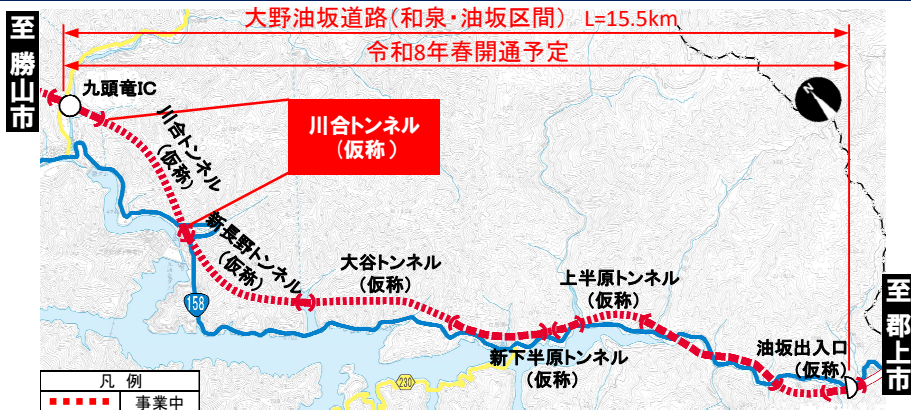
大野油坂道路（和泉・油坂区間）　L=15.5km

令和8年春開通予定

至勝山市

九頭竜IC

川合トンネル（仮称）

川合トンネル（仮称）

新長野トンネル（仮称）

大谷トンネル（仮称）

上半原トンネル（仮称）

新下半原トンネル（仮称）

油坂出入口（仮称）

至郡上市

N

158

230

凡例

事業中